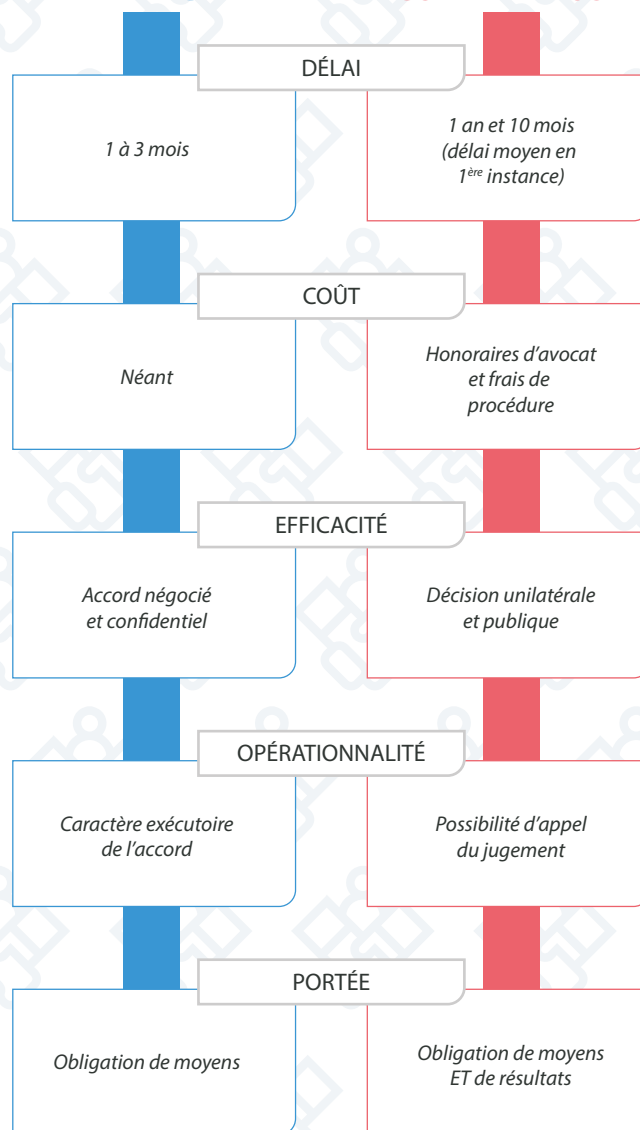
DÉLAI

1 à 3 mois

1 an et 10 mois (délai moyen en 1$^{ère}$ instance)

COÛT

Néant

Honoraires d'avocat et frais de procédure

EFFICACITÉ

Accord négocié et confidentiel

Décision unilatérale et publique

OPÉRATIONNALITÉ

Caractère exécutoire de l'accord

Possibilité d'appel du jugement

PORTÉE

Obligation de moyens

Obligation de moyens ET de résultats